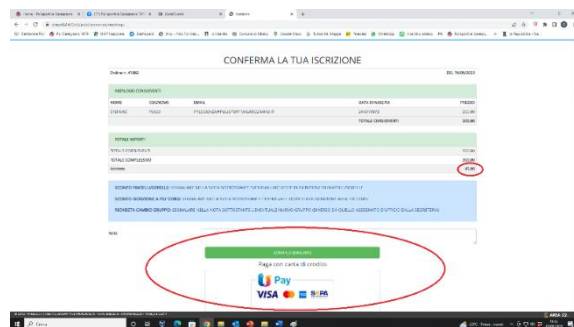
CONFERMA LA TUA ISCRIZIONE

Ordine n. 47082

RIEPILOGO CONSUMENTI

NOME | COGNOME | EMAIL | DATA DI NASCITA | PREZZO

STEFANO | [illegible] | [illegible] | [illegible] | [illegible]

TOTALE CONSUMENTI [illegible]

TOTALE IMPORTI

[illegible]

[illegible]

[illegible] 45,00

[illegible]

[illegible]

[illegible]

Note

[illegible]

Paga con carta di credito

Pay

VISA